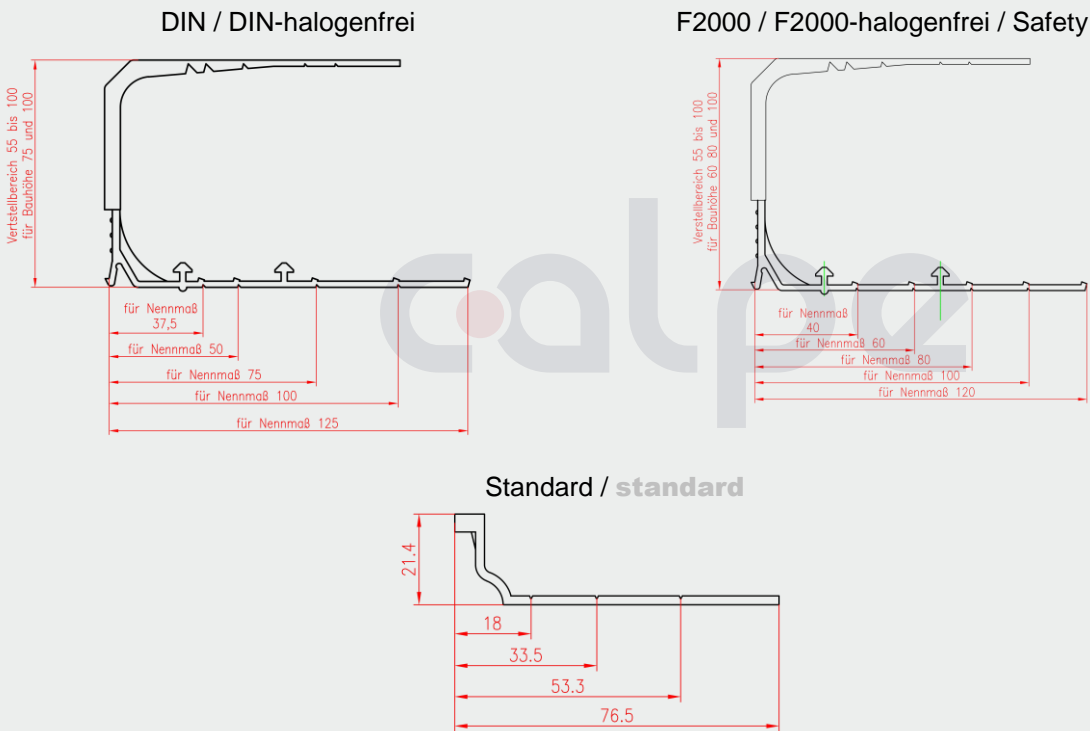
DIN / DIN-halogenfrei

Verstellbereich 55 bis 100
für Bauhöhe 75 und 100

für Nennmaß 37,5
für Nennmaß 50
für Nennmaß 75
für Nennmaß 100
für Nennmaß 125

F2000 / F2000-halogenfrei / Safety

Verstellbereich 55 bis 100
für Bauhöhe 60 80 und 100

für Nennmaß 40
für Nennmaß 60
für Nennmaß 80
für Nennmaß 100
für Nennmaß 120

calpe

Standard / standard

21.4
18
33.5
53.3
76.5